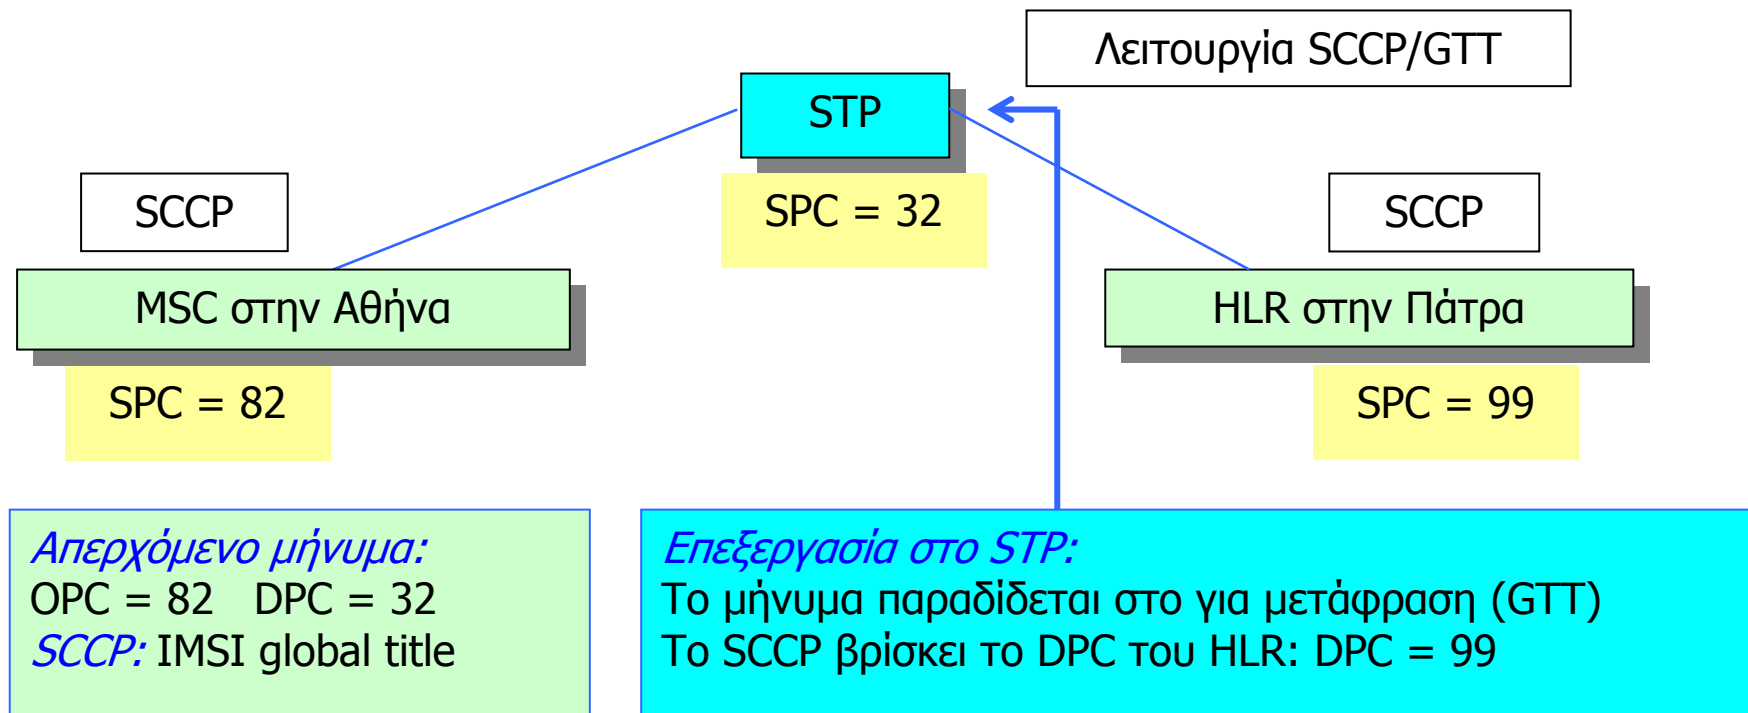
Λειτουργία SCCP/GTT

STP

SPC = 32

SCCP

MSC στην Αθήνα

SPC = 82

SCCP

HLR στην Πάτρα

SPC = 99

Απερχόμενο μήνυμα:
OPC = 82 DPC = 32
SCCP: IMSI global title

Επεξεργασία στο STP:
Το μήνυμα παραδίδεται στο για μετάφραση (GTT)
Το SCCP βρίσκει το DPC του HLR: DPC = 99